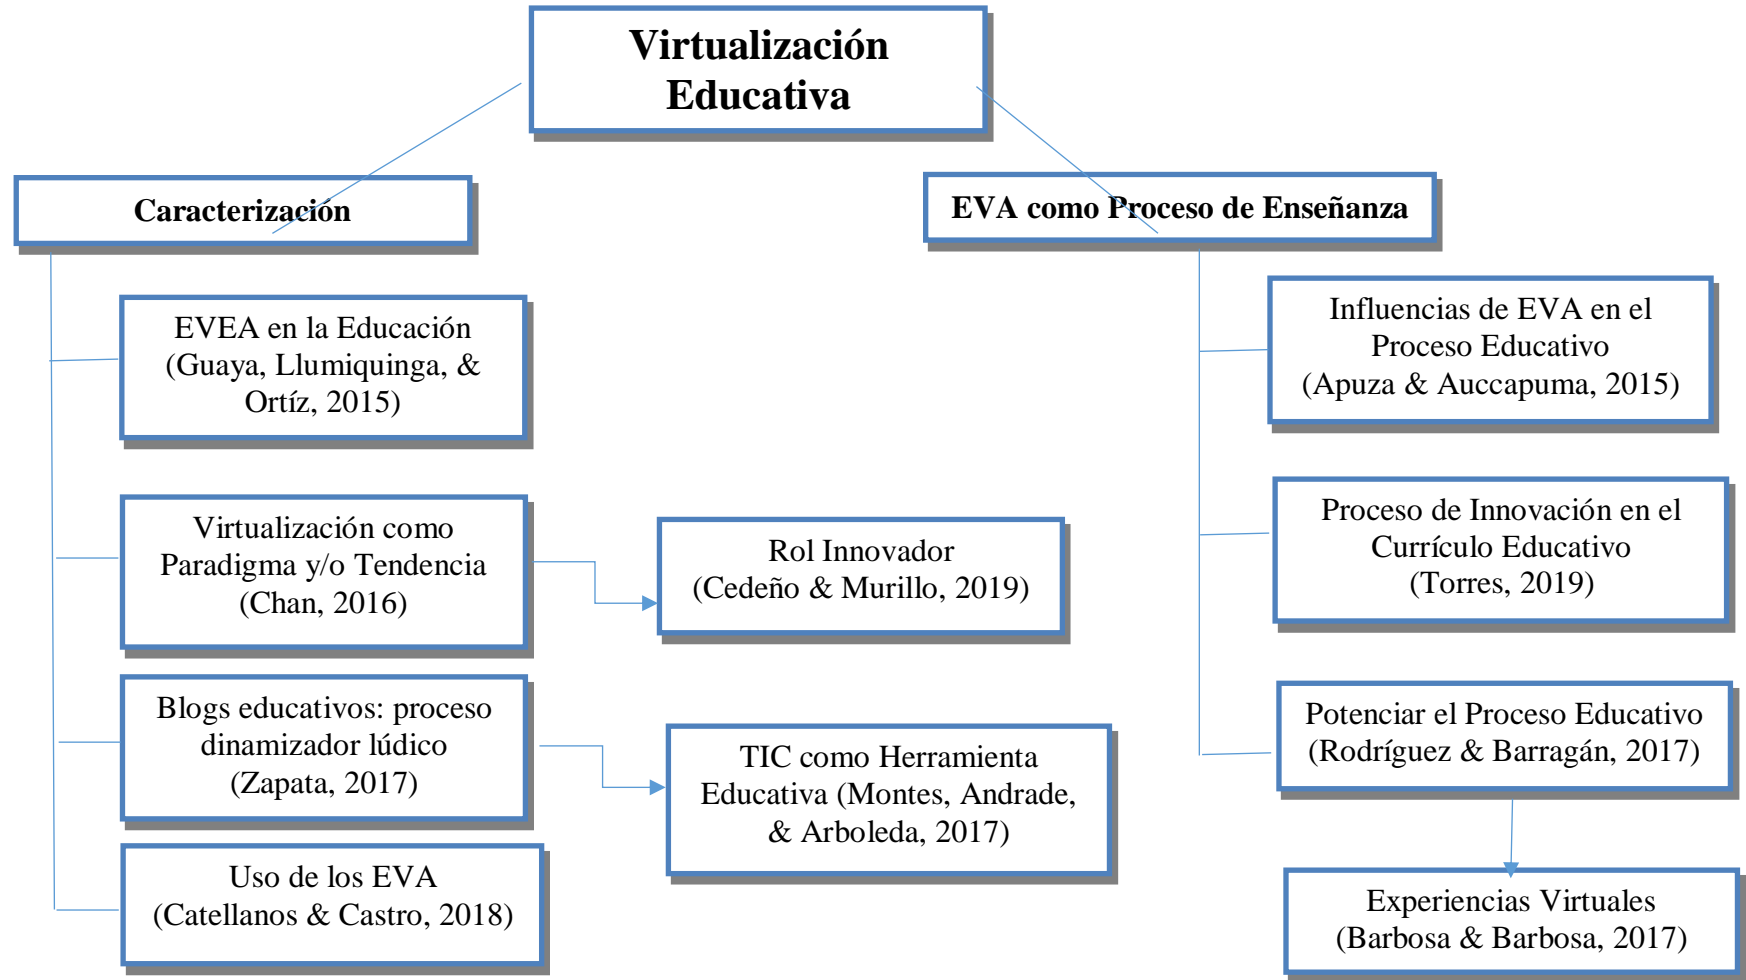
Virtualización Educativa

Caracterización

EVA como Proceso de Enseñanza

EVEA en la Educación (Guaya, Llumiquinga, & Ortíz, 2015)

Virtualización como Paradigma y/o Tendencia (Chan, 2016)

Rol Innovador (Cedeño & Murillo, 2019)

Blogs educativos: proceso dinamizador lúdico (Zapata, 2017)

TIC como Herramienta Educativa (Montes, Andrade, & Arboleda, 2017)

Uso de los EVA (Catellanos & Castro, 2018)

Influencias de EVA en el Proceso Educativo (Apuza & Auccapuma, 2015)

Proceso de Innovación en el Currículo Educativo (Torres, 2019)

Potenciar el Proceso Educativo (Rodríguez & Barragán, 2017)

Experiencias Virtuales (Barbosa & Barbosa, 2017)